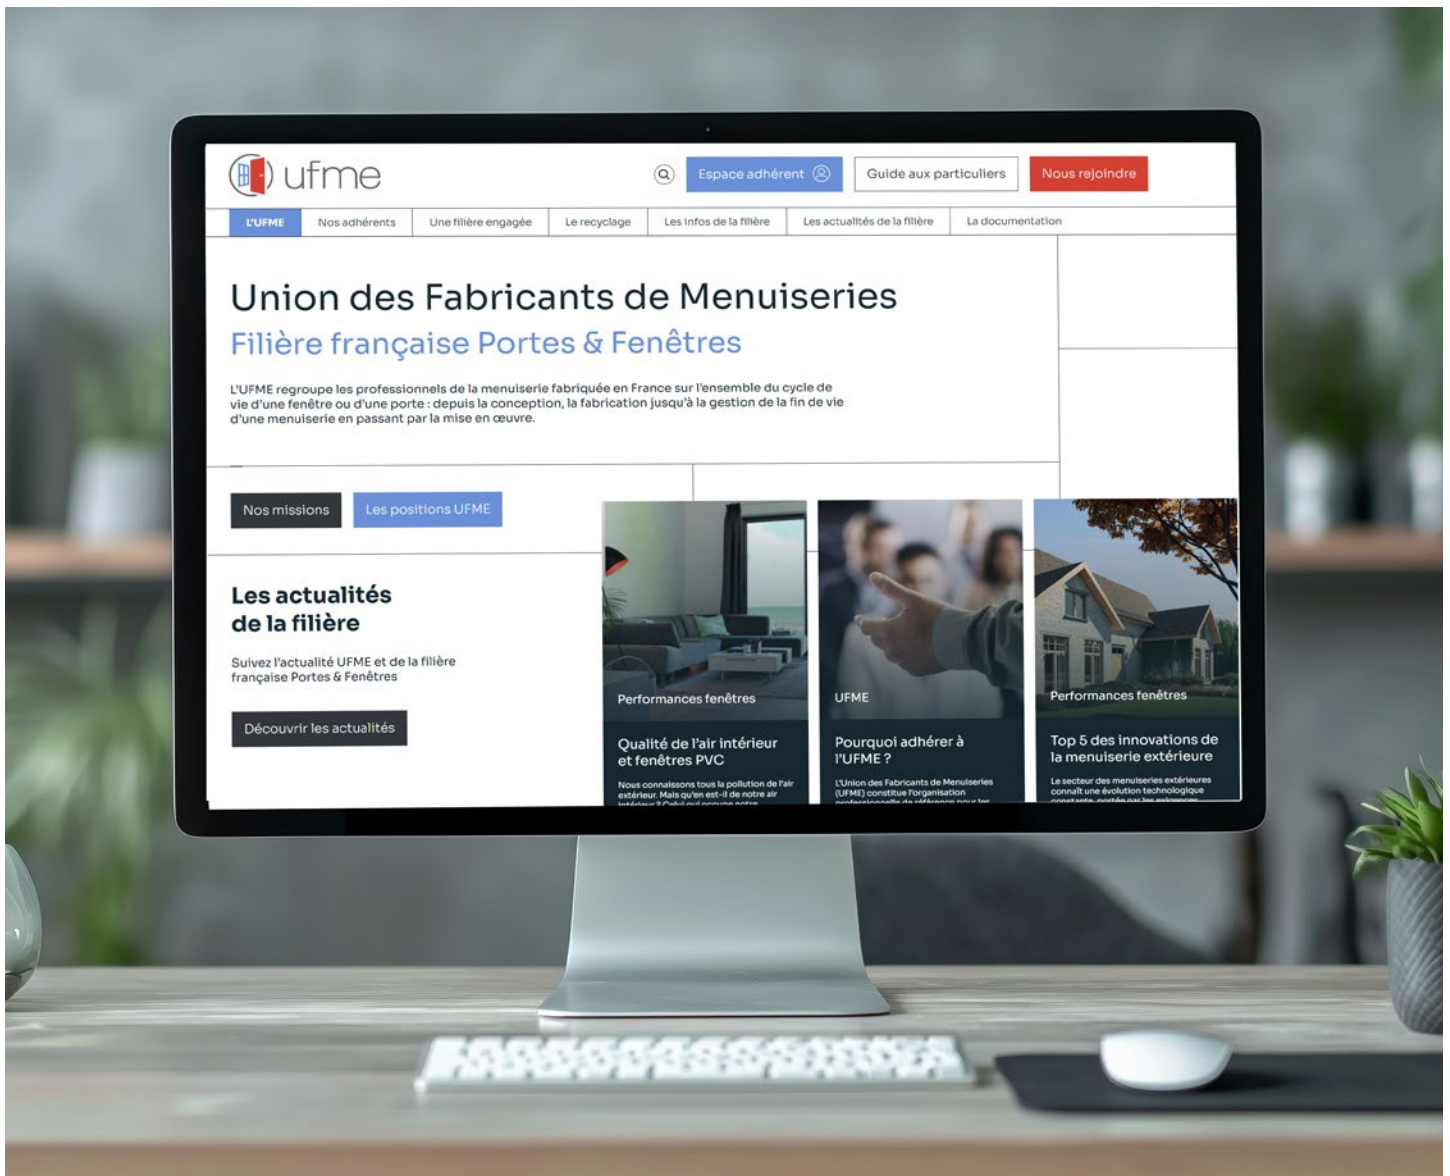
ufme

Espace adhérent

Guide aux particuliers

Nous rejoindre

L'UFME | Nos adhérents | Une filière engagée | Le recyclage | Les infos de la filière | Les actualités de la filière | La documentation

Union des Fabricants de Menuiseries
Filière française Portes & Fenêtres

L'UFME regroupe les professionnels de la menuiserie fabriquée en France sur l'ensemble du cycle de vie d'une fenêtre ou d'une porte : depuis la conception, la fabrication jusqu'à la gestion de la fin de vie d'une menuiserie en passant par la mise en œuvre.

Nos missions

Les positions UFME

Les actualités de la filière

Suivez l'actualité UFME et de la filière française Portes & Fenêtres

Découvrir les actualités

Performances fenêtres

Qualité de l'air intérieur et fenêtres PVC

Nous connaissons tous la pollution de l'air extérieur. Mais qu'en est-il de notre air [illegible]

UFME

Pourquoi adhérer à l'UFME ?

L'Union des Fabricants de Menuiseries (UFME) constitue l'organisation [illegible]

Performances fenêtres

Top 5 des innovations de la menuiserie extérieure

Le secteur des menuiseries extérieures connaît une évolution technologique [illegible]